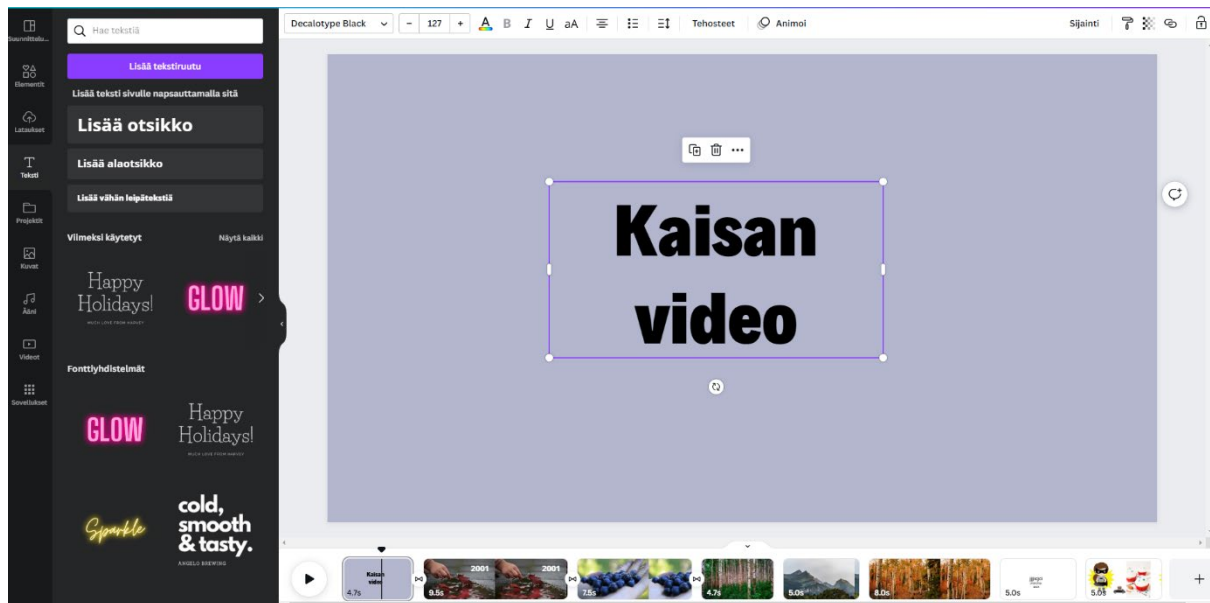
Suunnittelu...
Elementit
Lataukset
Teksti
Projektit
Kuvat
Ääni
Videot
Sovellukset

Hae tekstiä
Lisää tekstiruutu
Lisää teksti sivulle napsauttamalla sitä
Lisää otsikko
Lisää alaotsikko
Lisää vähän leipätekstiä
Viimeksi käytetyt
Näytä kaikki
Happy Holidays!
MUCH LOVE FROM HARVEY
GLOW
Fonttiyhdistelmät
GLOW
Happy Holidays!
MUCH LOVE FROM HARVEY
Sparkle
cold, smooth & tasty.
ANGELO BREWING

Decalotype Black
127
Tehosteet
Animoi
Sijainti

Kaisan video

Kaisan video
4.7s
2001
2001
9.5s
7.5s
4.7s
5.0s
8.0s
5.0s
5.0s